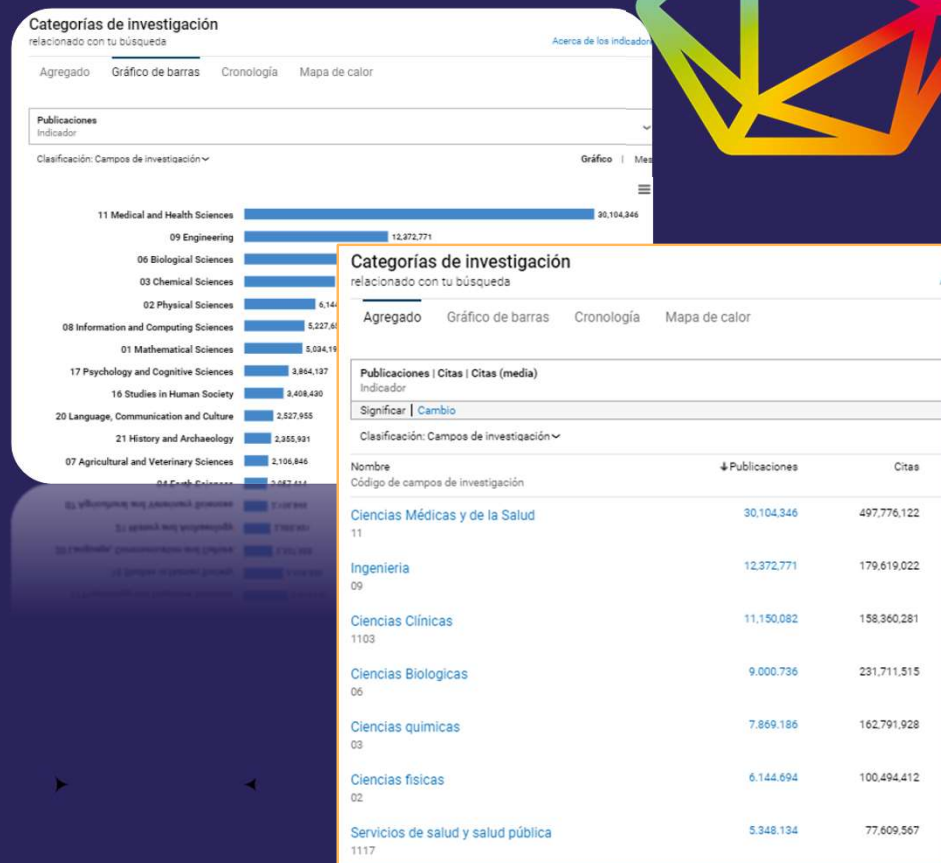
Categorías de investigación
relacionado con tu búsqueda

Acerca de los indicador

Agregado | Gráfico de barras | Cronología | Mapa de calor

Publicaciones
Indicador

Clasificación: Campos de investigación

Gráfico | Mes

11 Medical and Health Sciences 30,104,346
09 Engineering 12,372,771
06 Biological Sciences
03 Chemical Sciences
02 Physical Sciences 6,14
08 Information and Computing Sciences 5,227,6
01 Mathematical Sciences 5,034,19
17 Psychology and Cognitive Sciences 3,864,137
16 Studies in Human Society 3,408,430
20 Language, Communication and Culture 2,527,955
21 History and Archaeology 2,355,931
07 Agricultural and Veterinary Sciences 2,106,846
04 Earth Sciences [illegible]

Categorías de investigación
relacionado con tu búsqueda

Agregado | Gráfico de barras | Cronología | Mapa de calor

Publicaciones | Citas | Citas (media)
Indicador

Significar | Cambio

Clasificación: Campos de investigación

| Nombre<br>Código de campos de investigación | Publicaciones | Citas |
|---|---|---|
| Ciencias Médicas y de la Salud<br>11 | 30,104,346 | 497,776,122 |
| Ingenieria<br>09 | 12,372,771 | 179,619,022 |
| Ciencias Clínicas<br>1103 | 11,150,082 | 158,360,281 |
| Ciencias Biologicas<br>06 | 9.000.736 | 231,711,515 |
| Ciencias quimicas<br>03 | 7.869.186 | 162,791,928 |
| Ciencias fisicas<br>02 | 6.144.694 | 100,494,412 |
| Servicios de salud y salud pública<br>1117 | 5.348.134 | 77,609,567 |